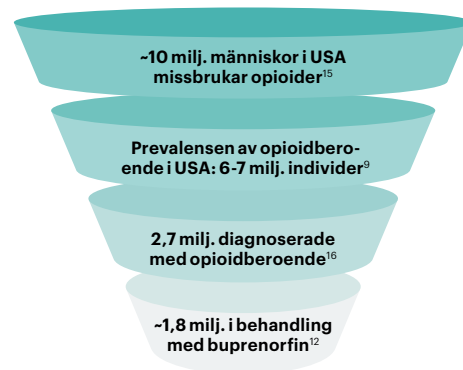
~10 milj. människor i USA missbrukar opioider$^{15}$

Prevalensen av opioidberoende i USA: 6-7 milj. individer$^{9}$

2,7 milj. diagnoserade med opioidberoende$^{16}$

~1,8 milj. i behandling med buprenorfin$^{12}$